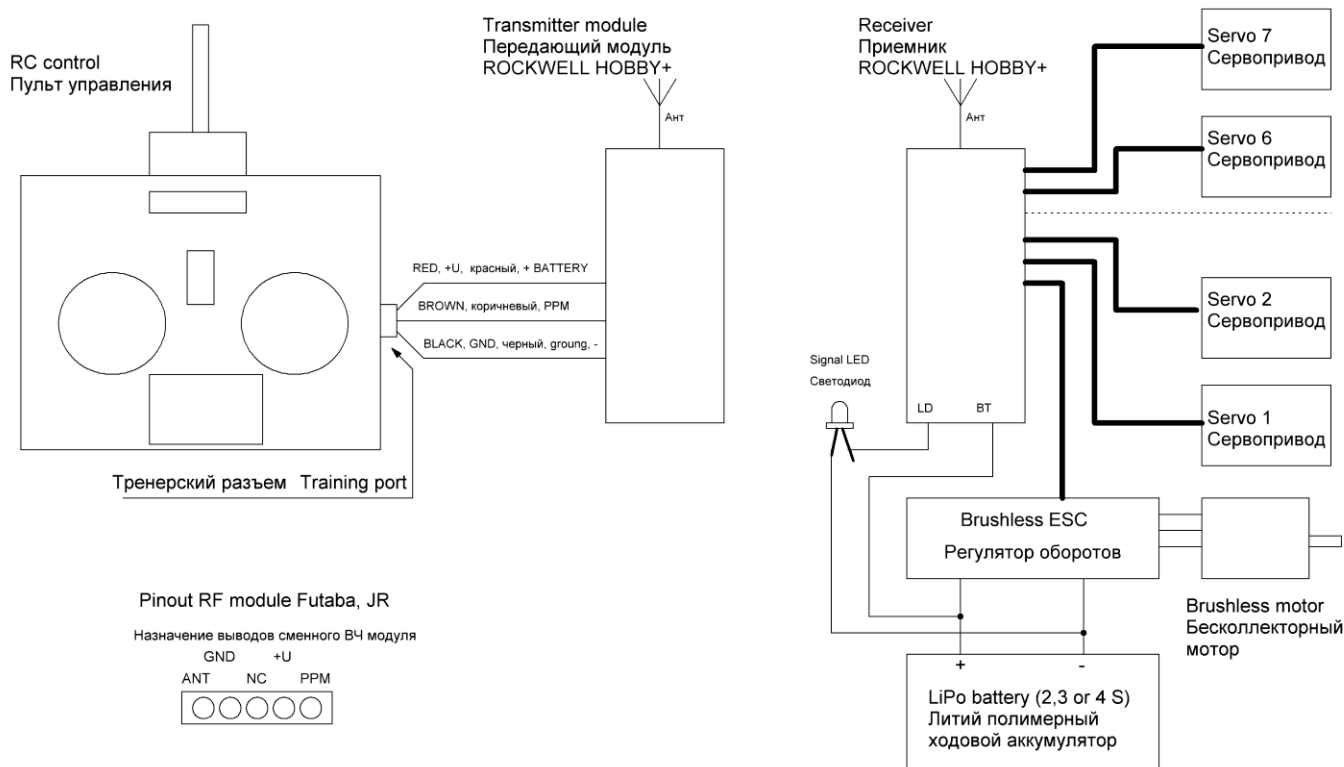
RC control
Пульт управления

Transmitter module
Передающий модуль
ROCKWELL HOBBY+

Ант

RED, +U, красный, + BATTERY

BROWN, коричневый, PPM

BLACK, GND, черный, groung, -

Тренерский разъем Training port

Pinout RF module Futaba, JR

Назначение выводов сменного ВЧ модуля

GND +U

ANT NC PPM

Receiver
Приемник
ROCKWELL HOBBY+

Ант

Servo 7
Сервопривод

Servo 6
Сервопривод

Servo 2
Сервопривод

Servo 1
Сервопривод

Signal LED
Светодиод

LD BT

Brushless ESC
Регулятор оборотов

Brushless motor
Бесколлекторный
мотор

+ -

LiPo battery (2,3 or 4 S)
Литий полимерный
ходовой аккумулятор